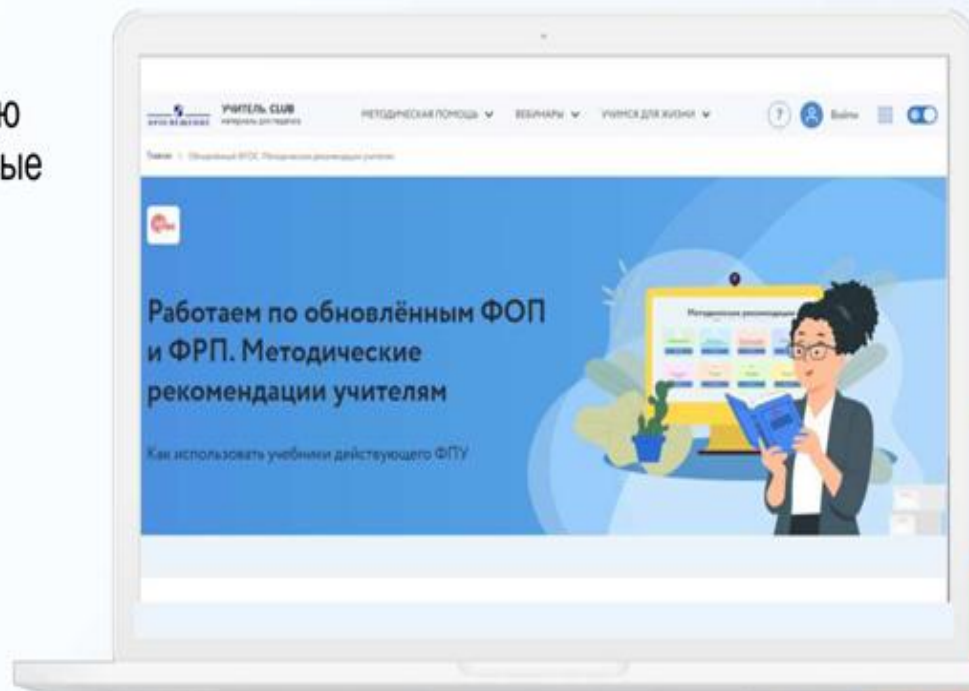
ю
ые

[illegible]

УЧИТЕЛЬ CLUB
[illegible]

МЕТОДИЧЕСКАЯ ПОМОЩЬ ∨ ВЕБИНАРЫ ∨ УЧИМСЯ ДЛЯ ЖИЗНИ ∨

?

Войти

Главная / Обновлённый ФГОС. Методические рекомендации учителям

Работаем по обновлённым ФОП и ФРП. Методические рекомендации учителям

Как использовать учебники действующего ФПУ

Методические рекомендации